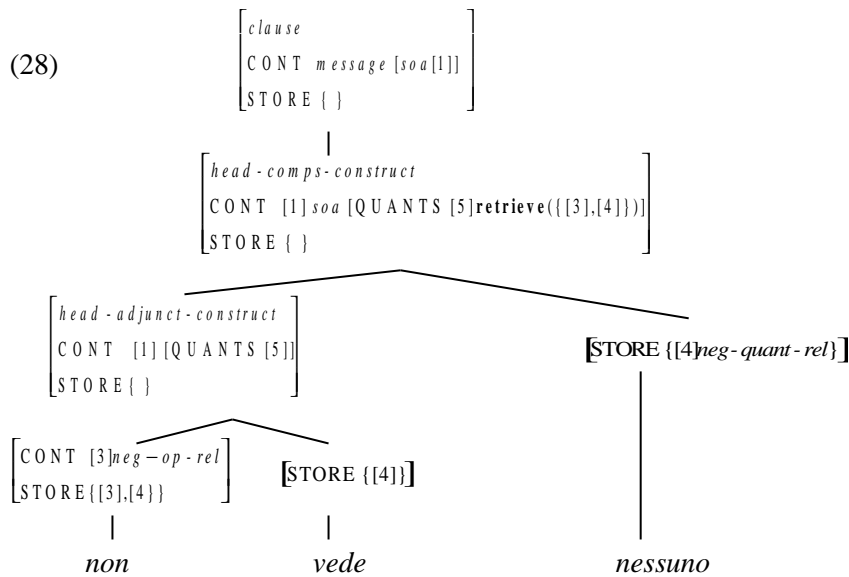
(28)

$\begin{bmatrix} \textit{clause} \\ \text{CONT } \textit{message}[\textit{soa}[1]] \\ \text{STORE } \{\ \} \end{bmatrix}$

$\begin{bmatrix} \textit{head-comps-construct} \\ \text{CONT } [1]\,\textit{soa}[\text{QUANTS } [5]\,\textbf{retrieve}(\{[3],[4]\})] \\ \text{STORE } \{\ \} \end{bmatrix}$

$\begin{bmatrix} \textit{head-adjunct-construct} \\ \text{CONT } [1][\text{QUANTS } [5]] \\ \text{STORE } \{\ \} \end{bmatrix}$

$[\text{STORE } \{[4]\textit{neg-quant-rel}\}]$

$\begin{bmatrix} \text{CONT } [3]\textit{neg-op-rel} \\ \text{STORE } \{[3],[4]\} \end{bmatrix}$

$[\text{STORE } \{[4]\}]$

non vede nessuno